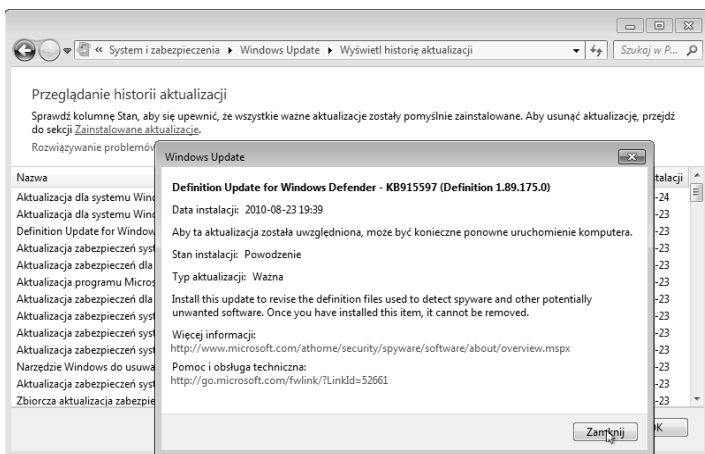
« System i zabezpieczenia ▸ Windows Update ▸ Wyświetl historię aktualizacji

Szukaj w P...

Przeglądanie historii aktualizacji

Sprawdź kolumnę Stan, aby się upewnić, że wszystkie ważne aktualizacje zostały pomyślnie zainstalowane. Aby usunąć aktualizacje, przejdź do sekcji Zainstalowane aktualizacje.

Rozwiązywanie problemów

| Nazwa | talacji |
|---|---|
| Aktualizacja dla systemu Wind | -24 |
| Aktualizacja dla systemu Wind | -23 |
| Definition Update for Window | -23 |
| Aktualizacja zabezpieczeń syst | -23 |
| Aktualizacja zabezpieczeń dla | -23 |
| Aktualizacja programu Micros | -23 |
| Aktualizacja zabezpieczeń dla | -23 |
| Aktualizacja zabezpieczeń syst | -23 |
| Aktualizacja zabezpieczeń syst | -23 |
| Aktualizacja zabezpieczeń syst | -23 |
| Narzędzie Windows do usuwa | -23 |
| Aktualizacja zabezpieczeń syst | -23 |
| Zbiorcza aktualizacja zabezpie | -23 |

Windows Update

Definition Update for Windows Defender - KB915597 (Definition 1.89.175.0)

Data instalacji: 2010-08-23 19:39

Aby ta aktualizacja została uwzględniona, może być konieczne ponowne uruchomienie komputera.

Stan instalacji: Powodzenie

Typ aktualizacji: Ważna

Install this update to revise the definition files used to detect spyware and other potentially unwanted software. Once you have installed this item, it cannot be removed.

Więcej informacji:
http://www.microsoft.com/athome/security/spyware/software/about/overview.mspx

Pomoc i obsługa techniczna:
http://go.microsoft.com/fwlink/?LinkId=52661

Zamknij

OK